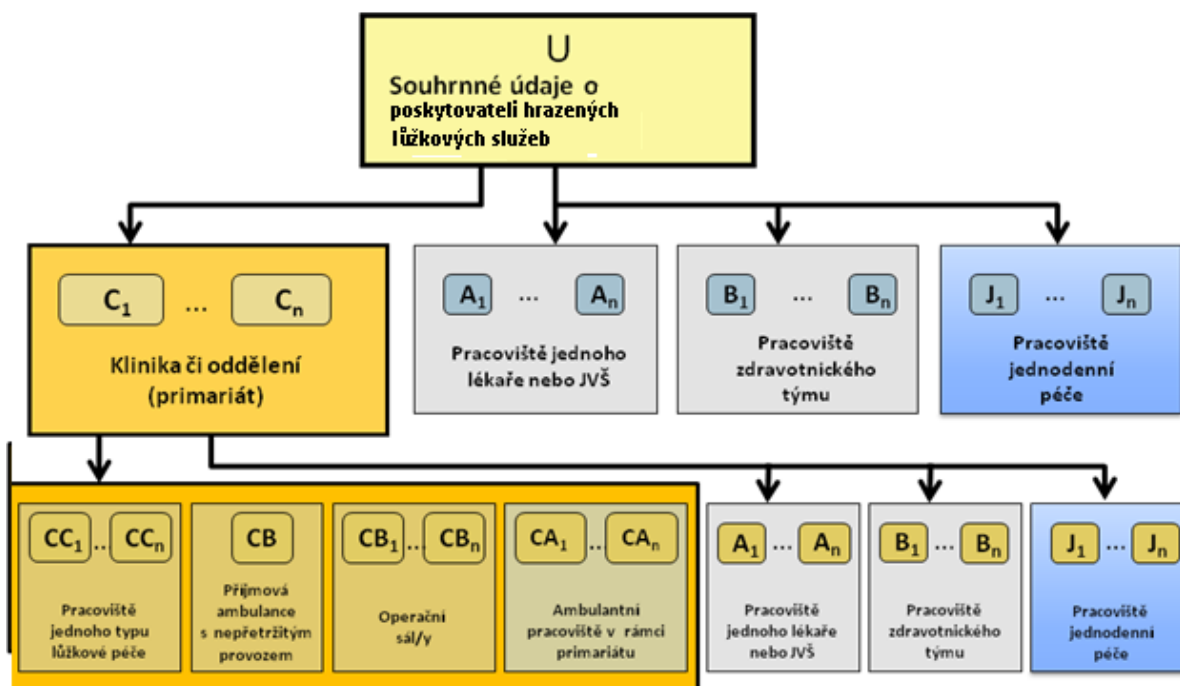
U
Souhrnné údaje o poskytovateli hrazených lůžkových služeb

$C_1$ … $C_n$
Klinika či oddělení (primariát)

$A_1$ … $A_n$
Pracoviště jednoho lékaře nebo JVŠ

$B_1$ … $B_n$
Pracoviště zdravotnického týmu

$J_1$ … $J_n$
Pracoviště jednodenní péče

$CC_1$ .. $CC_n$
Pracoviště jednoho typu lůžkové péče

CB
Příjmová ambulance s nepřetržitým provozem

$CB_1$ .. $CB_n$
Operační sál/y

$CA_1$ .. $CA_n$
Ambulantní pracoviště v rámci primariátu

$A_1$ … $A_n$
Pracoviště jednoho lékaře nebo JVŠ

$B_1$ … $B_n$
Pracoviště zdravotnického týmu

$J_1$ … $J_n$
Pracoviště jednodenní péče